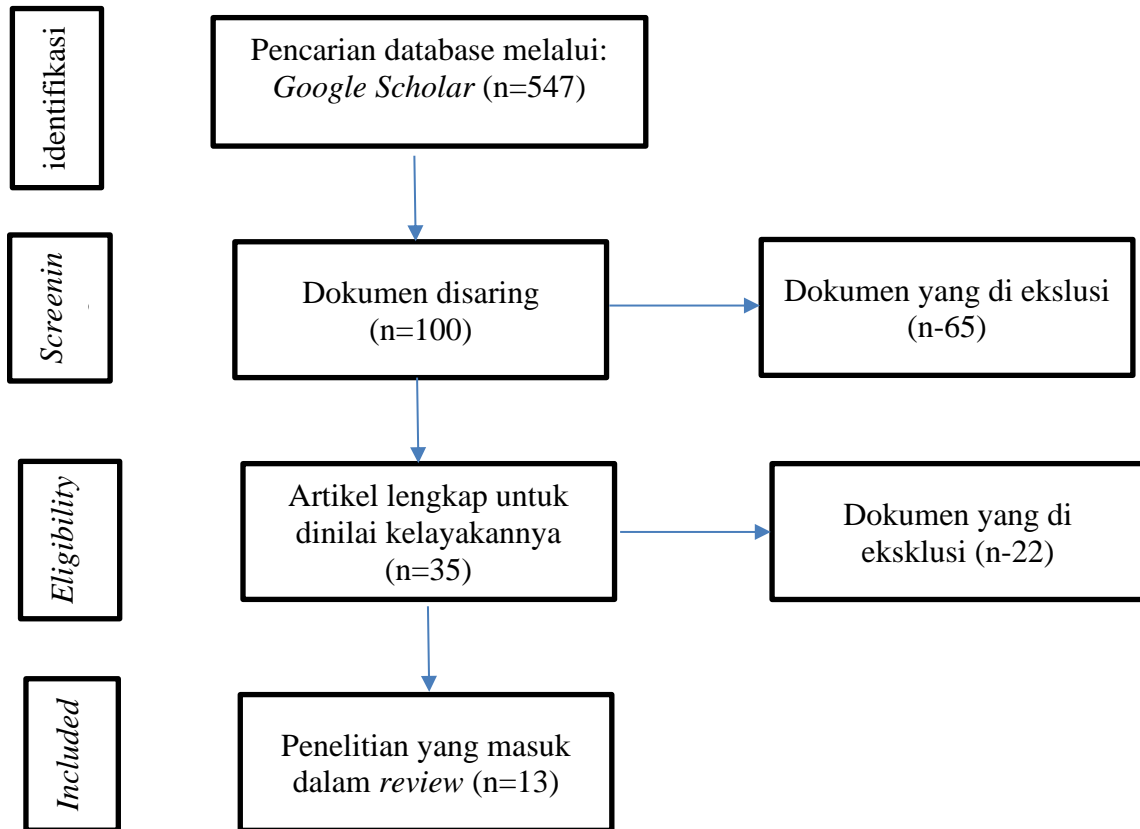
identifikasi

Pencarian database melalui: Google Scholar (n=547)

Screenin

Dokumen disaring (n=100)

Dokumen yang di ekslusi (n-65)

Eligibility

Artikel lengkap untuk dinilai kelayakannya (n=35)

Dokumen yang di eksklusi (n-22)

Included

Penelitian yang masuk dalam review (n=13)